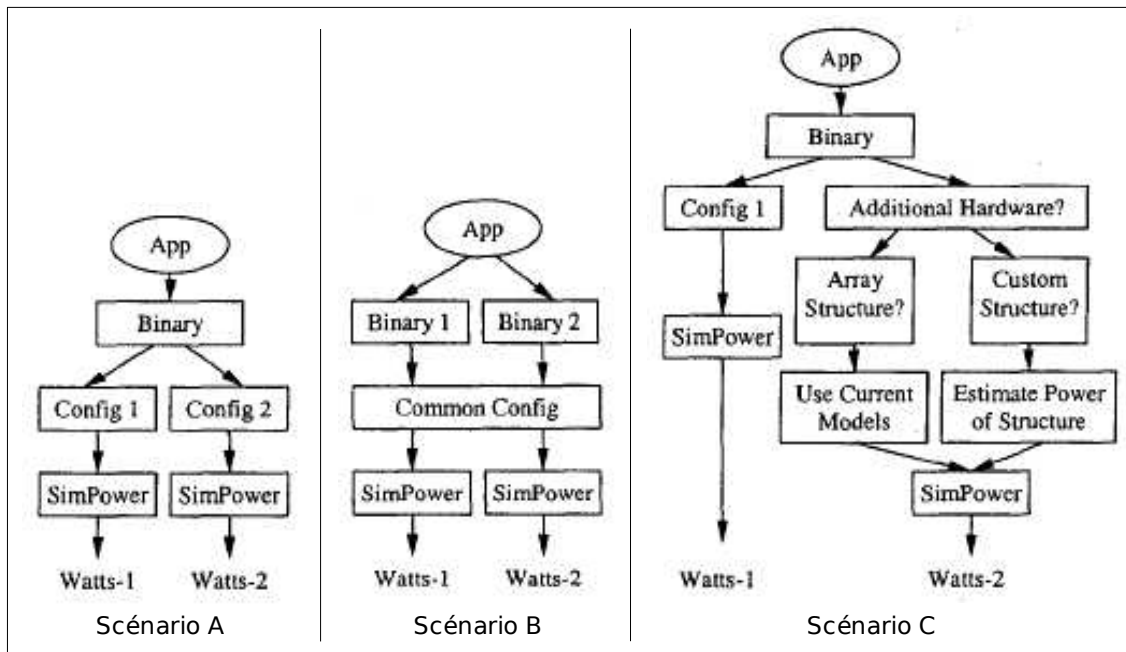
App

Binary

Config 1

Config 2

SimPower

SimPower

Watts-1

Watts-2

Scénario A

App

Binary 1

Binary 2

Common Config

SimPower

SimPower

Watts-1

Watts-2

Scénario B

App

Binary

Config 1

Additional Hardware?

Array Structure?

Custom Structure?

SimPower

Use Current Models

Estimate Power of Structure

SimPower

Watts-1

Watts-2

Scénario C